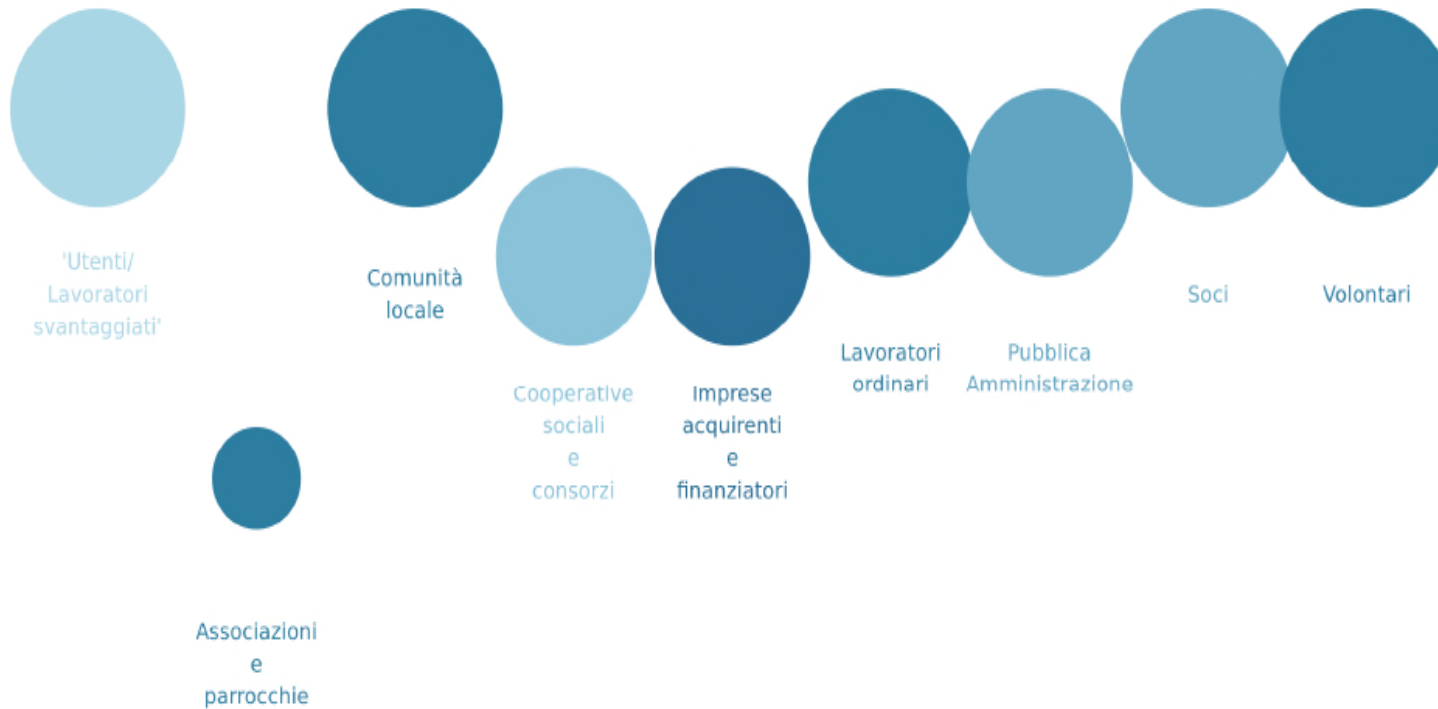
'Utenti/ Lavoratori svantaggiati'

Comunità locale

Cooperative sociali e consorzi

Imprese acquirenti e finanziatori

Lavoratori ordinari

Pubblica Amministrazione

Soci

Volontari

Associazioni e parrocchie